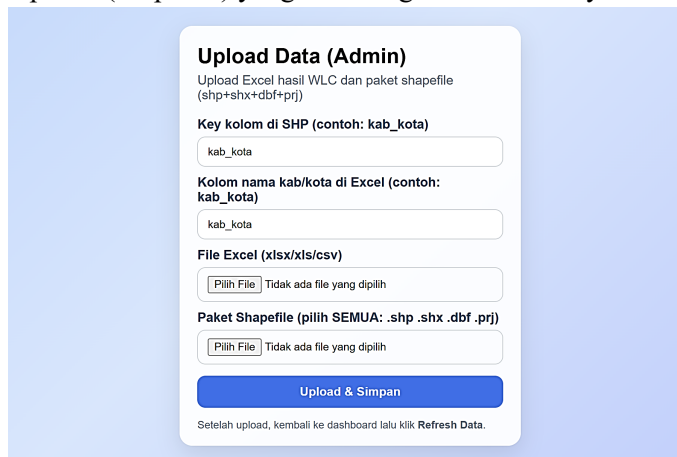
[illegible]

Upload Data (Admin)

Upload Excel hasil WLC dan paket shapefile (shp+shx+dbf+prj)

Key kolom di SHP (contoh: kab_kota)

kab_kota

Kolom nama kab/kota di Excel (contoh: kab_kota)

kab_kota

File Excel (xlsx/xls/csv)

Pilih File Tidak ada file yang dipilih

Paket Shapefile (pilih SEMUA: .shp .shx .dbf .prj)

Pilih File Tidak ada file yang dipilih

Upload & Simpan

Setelah upload, kembali ke dashboard lalu klik **Refresh Data**.